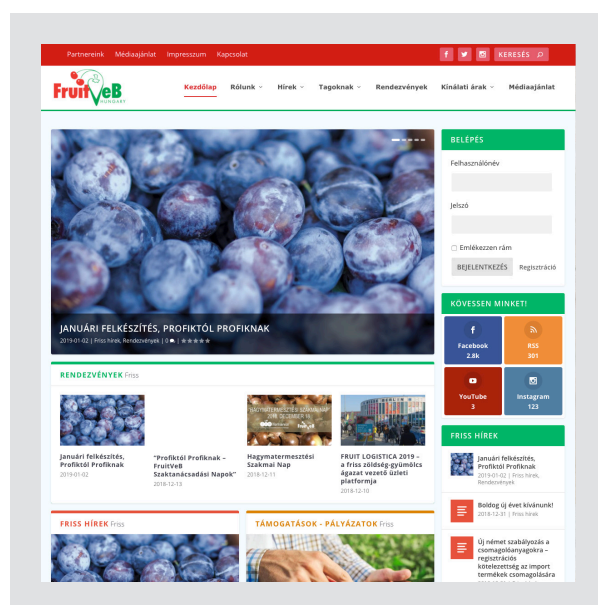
Partnereink Médiaajánlat Impresszum Kapcsolat

KERESÉS

FruitVeB HUNGARY

Kezdőlap Rólunk Hírek Tagoknak Rendezvények Kínálati árak Médiaajánlat

JANUÁRI FELKÉSZÍTÉS, PROFIKTÓL PROFIKNAK

2019-01-02 | Friss hírek, Rendezvények | 0

RENDEZVÉNYEK Friss

Januári felkészítés, Profiktól Profiknak
2019-01-02

"Profiktól Profiknak – FruitVeB Szaktanácsadási Napok"
2018-12-13

Hagymatermesztési Szakmai Nap
2018-12-11

FRUIT LOGISTICA 2019 – a friss zöldség-gyümölcs ágazat vezető üzleti platformja
2018-12-10

FRISS HÍREK Friss

TÁMOGATÁSOK - PÁLYÁZATOK Friss

BELÉPÉS

Felhasználónév

Jelszó

Emlékezzen rám

BEJELENTKEZÉS Regisztráció

KÖVESSEN MINKET!

Facebook 2.8k

RSS 301

YouTube 3

Instagram 123

FRISS HÍREK

Januári felkészítés, Profiktól Profiknak
2019-01-02 | Friss hírek, Rendezvények

Boldog új évet kívánunk!
2018-12-31 | Friss hírek

Új német szabályozás a csomagolóanyagokra – regisztrációs kötelezettség az import termékek csomagolására